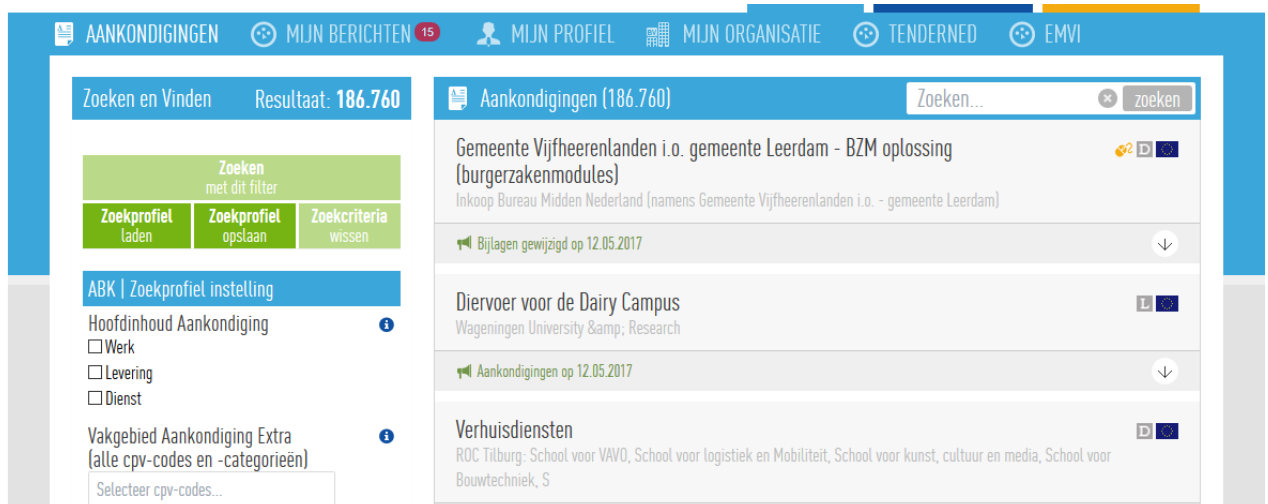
AANKONDIGINGEN MIJN BERICHTEN 15 MIJN PROFIEL MIJN ORGANISATIE TENDERNED EMVI

Zoeken en Vinden Resultaat: 186.760

Zoeken
met dit filter

| Zoekprofiel laden | Zoekprofiel opslaan | Zoekcriteria wissen |
|---|---|---|

ABK | Zoekprofiel instelling

Hoofdinhoud Aankondiging

☐ Werk
☐ Levering
☐ Dienst

Vakgebied Aankondiging Extra (alle cpv-codes en -categorieën)

Selecteer cpv-codes...

Aankondigingen (186.760)

Zoeken... zoeken

Gemeente Vijfheerenlanden i.o. gemeente Leerdam - BZM oplossing (burgerzakenmodules)
Inkoop Bureau Midden Nederland (namens Gemeente Vijfheerenlanden i.o. - gemeente Leerdam)
2 D

Bijlagen gewijzigd op 12.05.2017

Diervoer voor de Dairy Campus
Wageningen University &amp; Research
L

Aankondigingen op 12.05.2017

Verhuisdiensten
ROC Tilburg: School voor VAVO, School voor logistiek en Mobiliteit, School voor kunst, cultuur en media, School voor Bouwtechniek, S
D